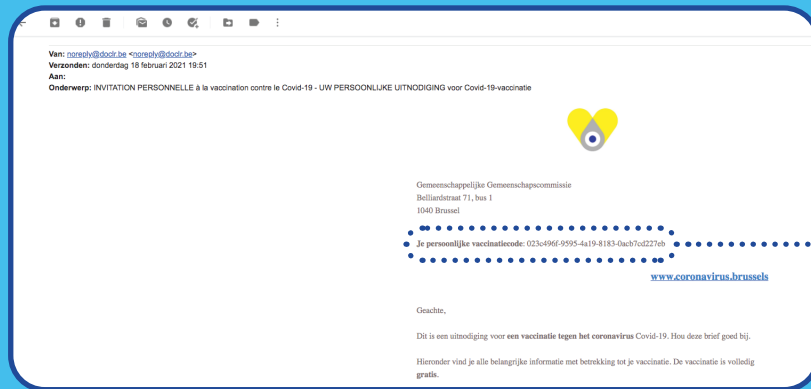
Van: noreply@doclr.be <noreply@doclr.be>
Verzonden: donderdag 18 februari 2021 19:51
Aan:
Onderwerp: INVITATION PERSONNELLE à la vaccination contre le Covid-19 - UW PERSOONLIJKE UITNODIGING voor Covid-19-vaccinatie

Gemeenschappelijke Gemeenschapscommissie
Belliardstraat 71, bus 1
1040 Brussel

Je persoonlijke vaccinatiecode: 023c496f-9595-4a19-8183-0acb7cd227eb

www.coronavirus.brussels

Geachte,

Dit is een uitnodiging voor een vaccinatie tegen het coronavirus Covid-19. Hou deze brief goed bij.

Hieronder vind je alle belangrijke informatie met betrekking tot je vaccinatie. De vaccinatie is volledig gratis.